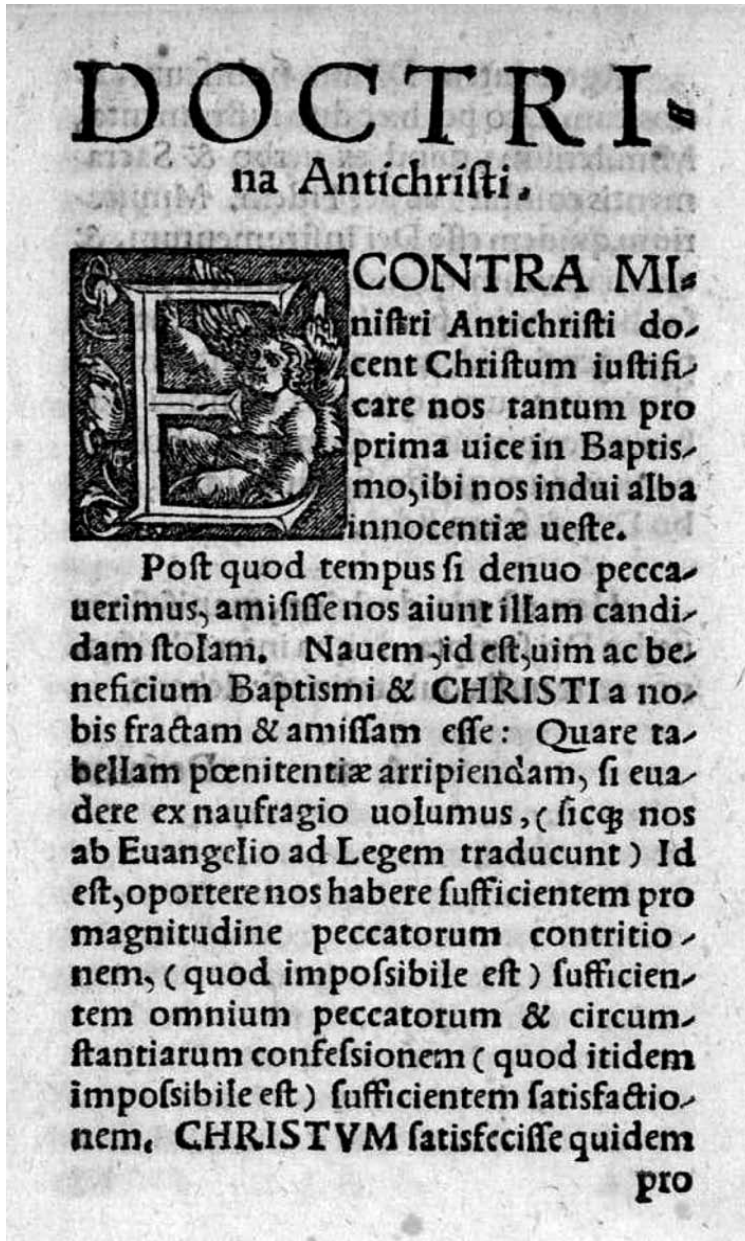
DOCTRI- na Antichristi.

E CONTRA Ministri Antichristi docent Christum iustificare nos tantum pro prima uice in Baptismo, ibi nos indui alba innocentiæ ueste.

Post quod tempus si denuo peccauerimus, amisisse nos aiunt illam candidam stolam. Nauem, id est, uim ac beneficium Baptismi & CHRISTI a nobis fractam & amissam esse: Quare tabellam pœnitentiæ arripiendam, si euadere ex naufragio uolumus, (sicq; nos ab Euangelio ad Legem traducunt) Id est, oportere nos habere sufficientem pro magnitudine peccatorum contritionem, (quod impossibile est) sufficientem omnium peccatorum & circumstantiarum confessionem (quod itidem impossibile est) sufficientem satisfactionem. CHRISTVM satisfecisse quidem pro